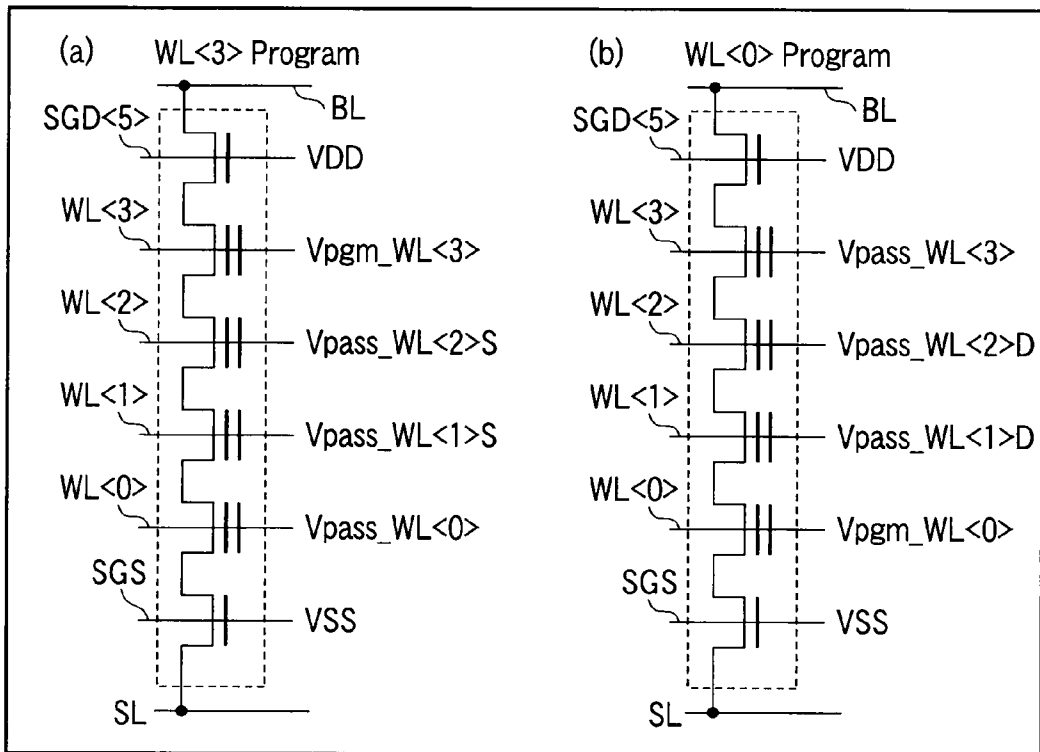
(a) WL<3> Program

BL

SGD<5>

VDD

WL<3>

Vpgm_WL<3>

WL<2>

Vpass_WL<2>S

WL<1>

Vpass_WL<1>S

WL<0>

Vpass_WL<0>

SGS

VSS

SL

(b) WL<0> Program

BL

SGD<5>

VDD

WL<3>

Vpass_WL<3>

WL<2>

Vpass_WL<2>D

WL<1>

Vpass_WL<1>D

WL<0>

Vpgm_WL<0>

SGS

VSS

SL